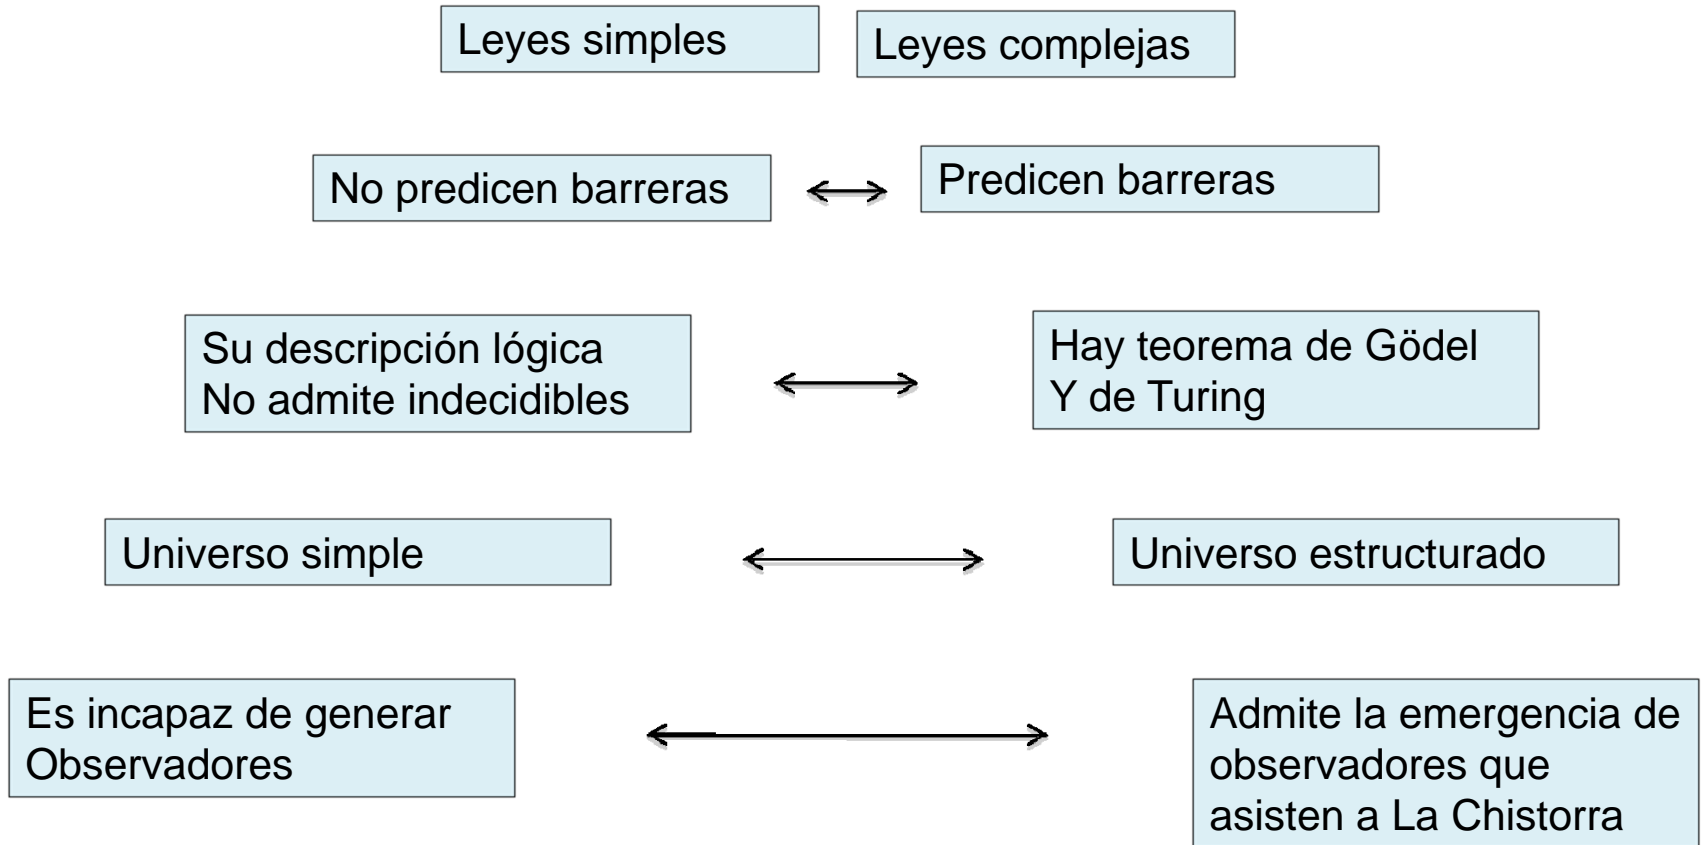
Leyes simples

Leyes complejas

No predicen barreras

Predicen barreras

Su descripción lógica
No admite indecidibles

Hay teorema de Gödel
Y de Turing

Universo simple

Universo estructurado

Es incapaz de generar
Observadores

Admite la emergencia de
observadores que
asisten a La Chistorra